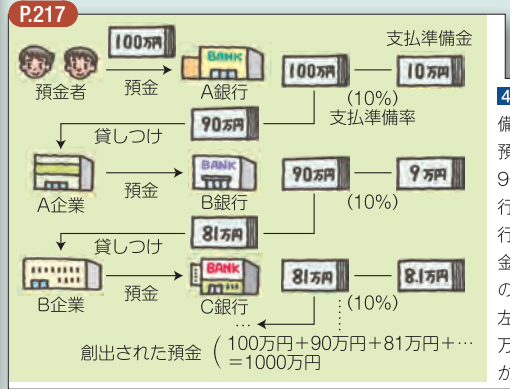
P.217

100万円

支払準備金

預金者　預金　BANK　A銀行　100万円　10万円

(10%)
支払準備率

貸しつけ　90万円

A企業　預金　BANK　B銀行　90万円　9万円

(10%)

貸しつけ　81万円

B企業　預金　BANK　C銀行　81万円　8.1万円

(10%)

…

創出された預金 (100万円＋90万円＋81万円＋…＝1000万円

4
備
預
9
行
行
金
の
左
万
が